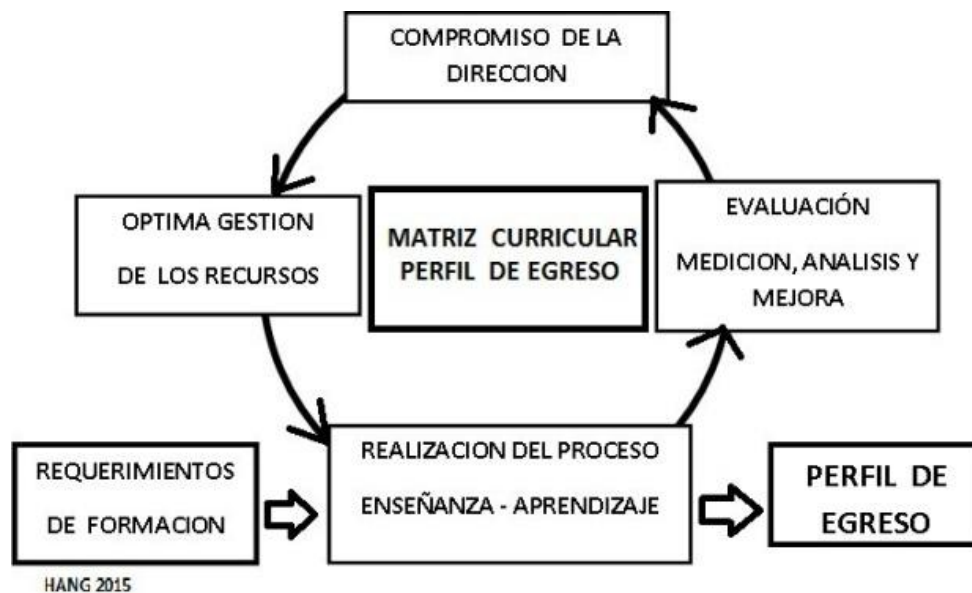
COMPROMISO DE LA DIRECCION

OPTIMA GESTION DE LOS RECURSOS

MATRIZ CURRICULAR PERFIL DE EGRESO

EVALUACIÓN

MEDICION, ANALISIS Y MEJORA

REQUERIMIENTOS DE FORMACION

REALIZACION DEL PROCESO

ENSEÑANZA - APRENDIZAJE

PERFIL DE EGRESO

HANG 2015